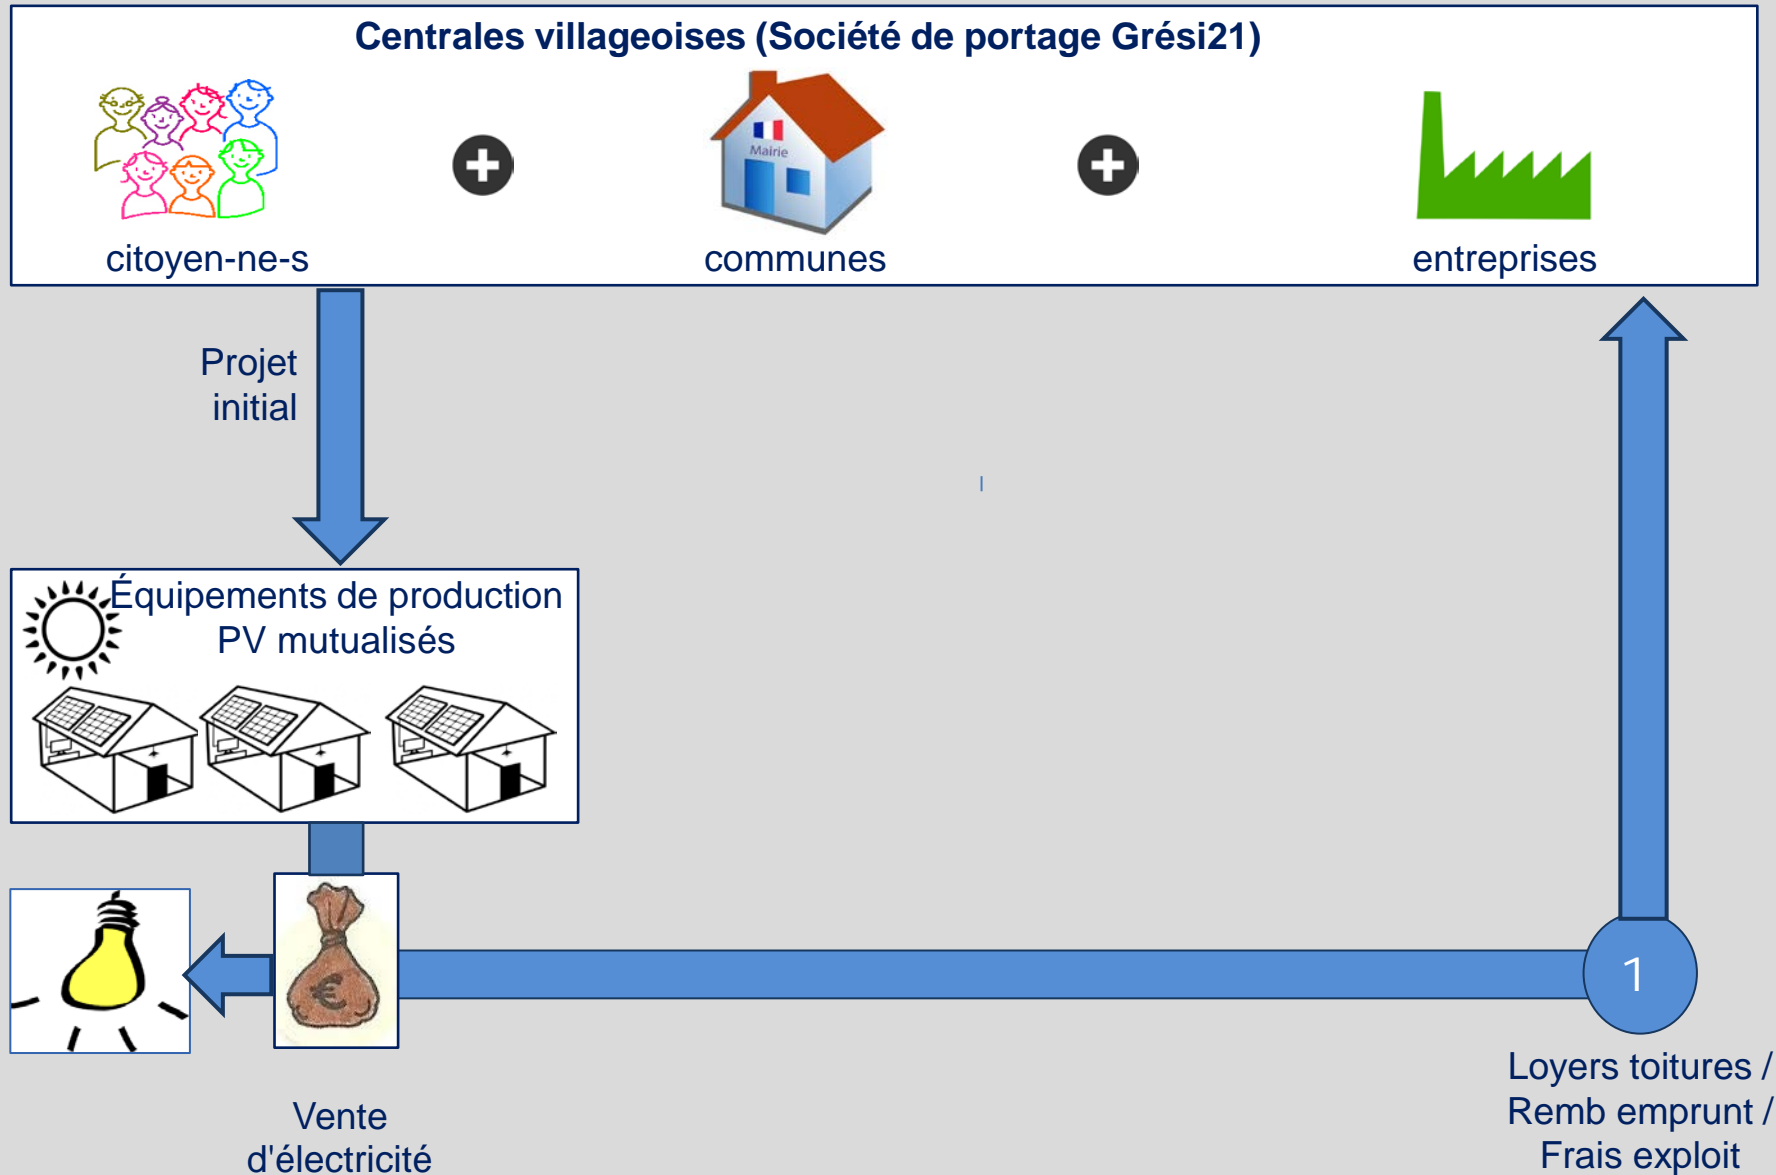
Centrales villageoises (Société de portage Grési21)

citoyen-ne-s

Mairie

communes

entreprises

Projet initial

Équipements de production PV mutualisés

1

Vente d'électricité

Loyers toitures / Remb emprunt / Frais exploit